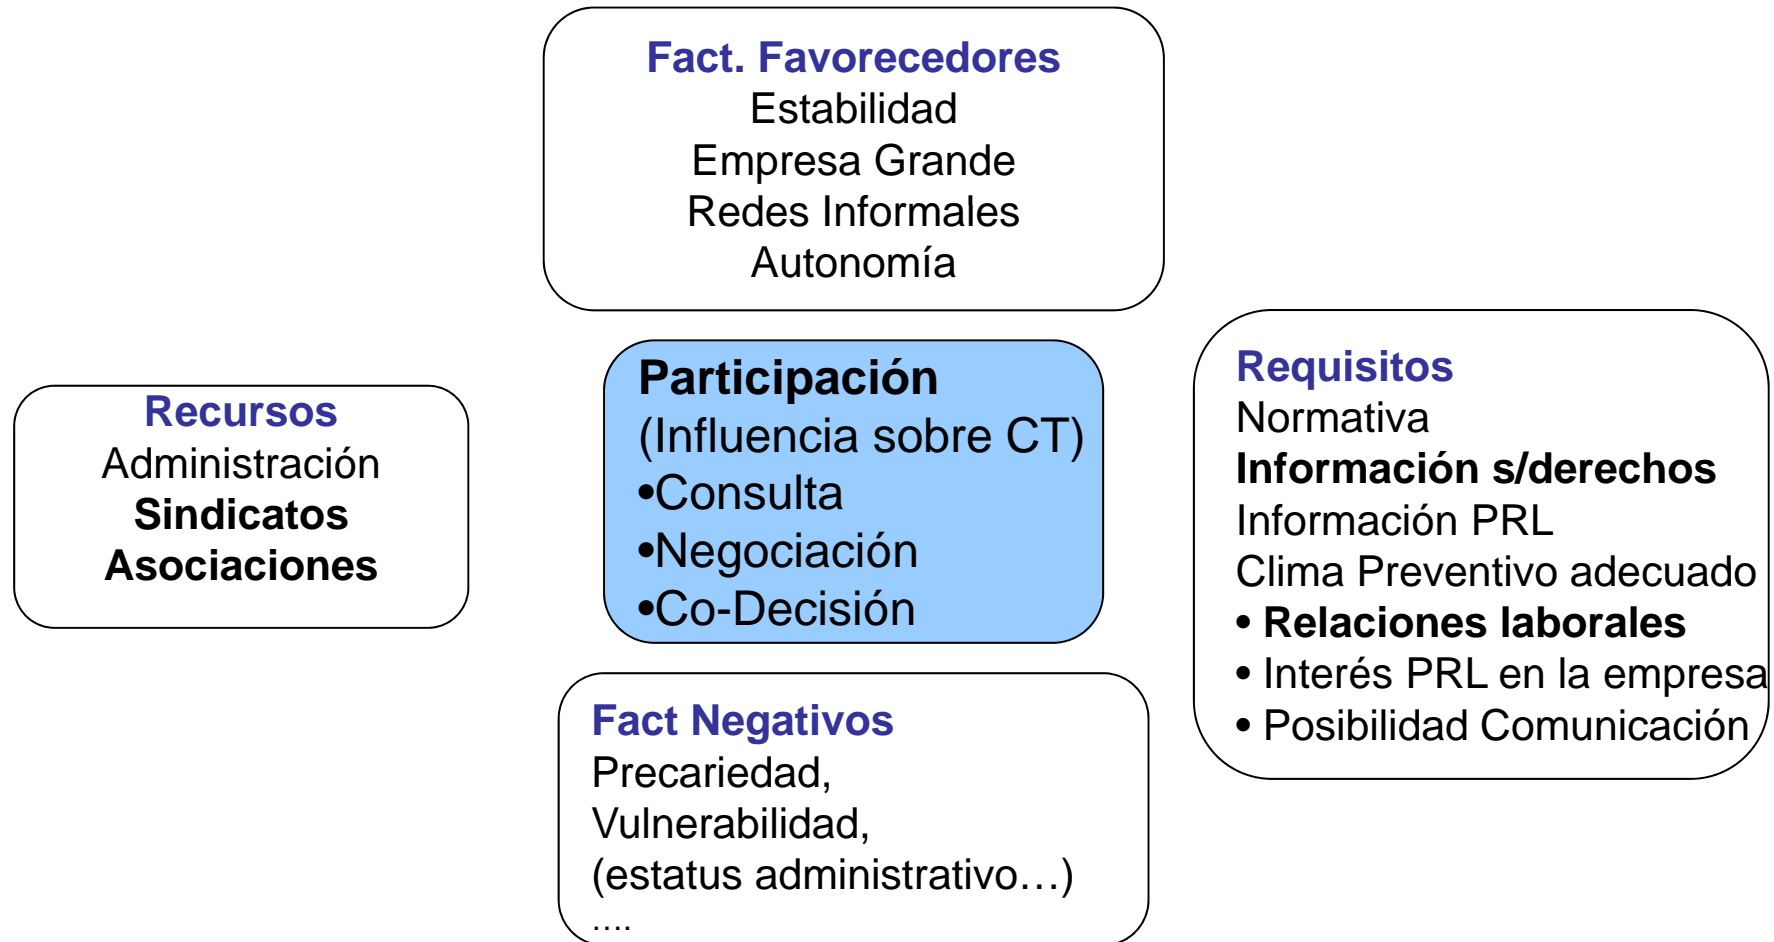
Fact. Favorecedores
Estabilidad
Empresa Grande
Redes Informales
Autonomía

Recursos
Administración
Sindicatos
Asociaciones

Participación
(Influencia sobre CT)
•Consulta
•Negociación
•Co-Decisión

Requisitos
Normativa
Información s/derechos
Información PRL
Clima Preventivo adecuado
• Relaciones laborales
• Interés PRL en la empresa
• Posibilidad Comunicación

Fact Negativos
Precariedad,
Vulnerabilidad,
(estatus administrativo…)
....